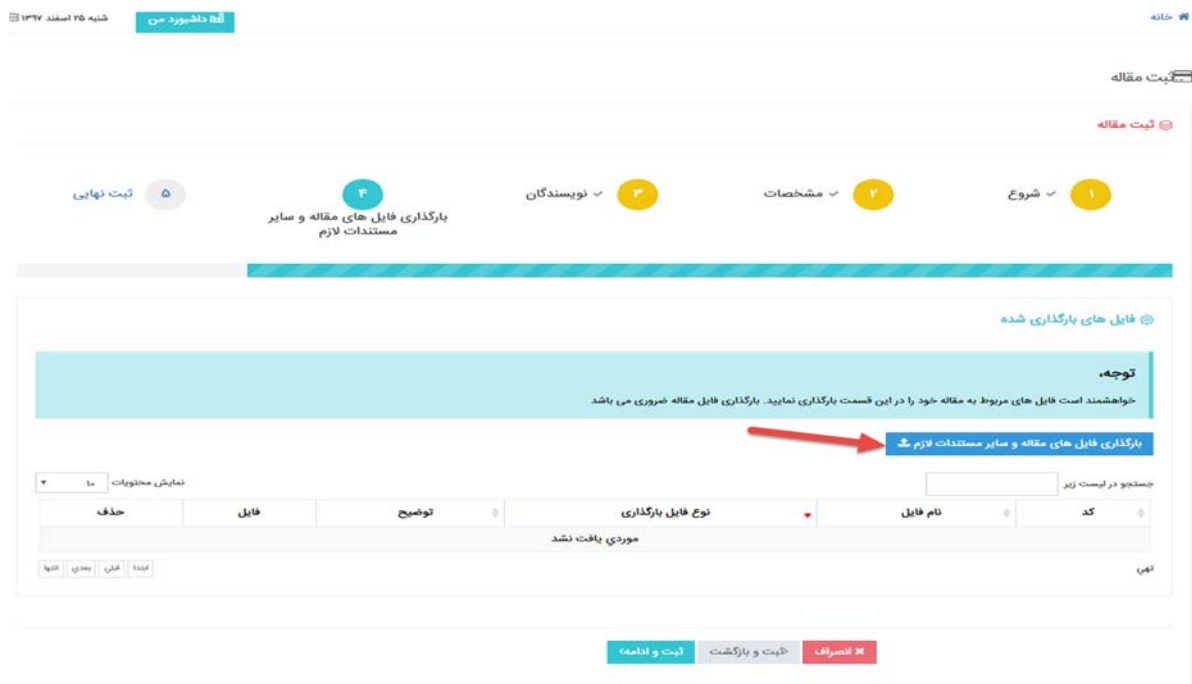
خانه

داشبورد من

شنبه ۲۵ اسفند ۱۳۹۷

ثبت مقاله

ثبت مقاله

۱ شروع

۲ مشخصات

۳ نویسندگان

۴ بارگذاری فایل های مقاله و سایر مستندات لازم

۵ ثبت نهایی

فایل های بارگذاری شده

توجه،

خواهشمند است فایل های مربوط به مقاله خود را در این قسمت بارگذاری نمایید. بارگذاری فایل مقاله ضروری می باشد

بارگذاری فایل های مقاله و سایر مستندات لازم

جستجو در لیست زیر

نمایش محتویات ۱۰

| کد | نام فایل | نوع فایل بارگذاری | توضیح | فایل | حذف |
|---|---|---|---|---|---|
| موردي يافت نشد | | | | | |

تهی

ابتدا قبلي بعدي انتها

انصراف

ثبت و بازگشت

ثبت و ادامه